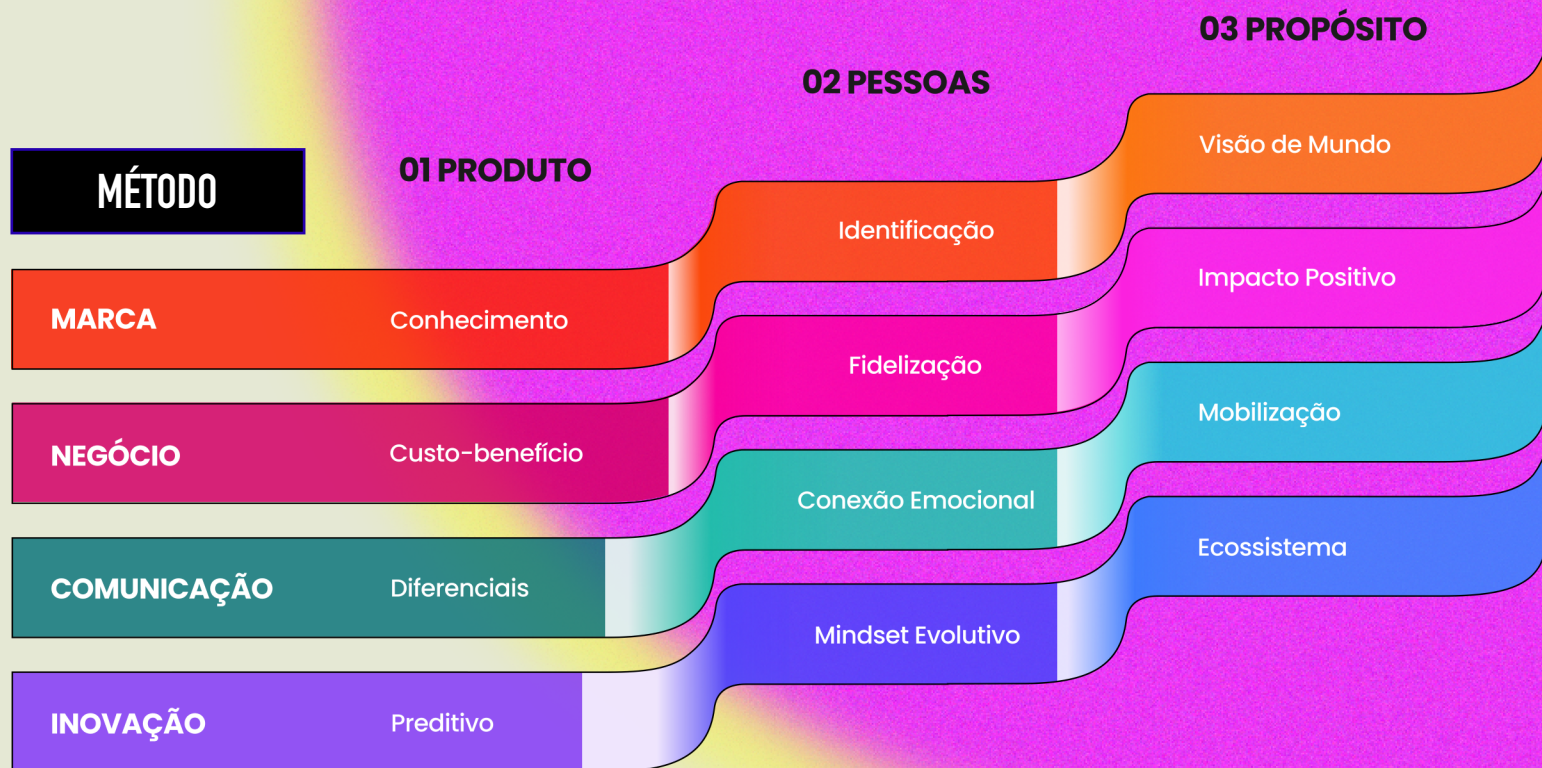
03 PROPÓSITO

02 PESSOAS

MÉTODO

01 PRODUTO

Visão de Mundo

Identificação

Impacto Positivo

MARCA

Conhecimento

Fidelização

Mobilização

NEGÓCIO

Custo-benefício

Conexão Emocional

Ecossistema

COMUNICAÇÃO

Diferenciais

Mindset Evolutivo

INOVAÇÃO

Preditivo